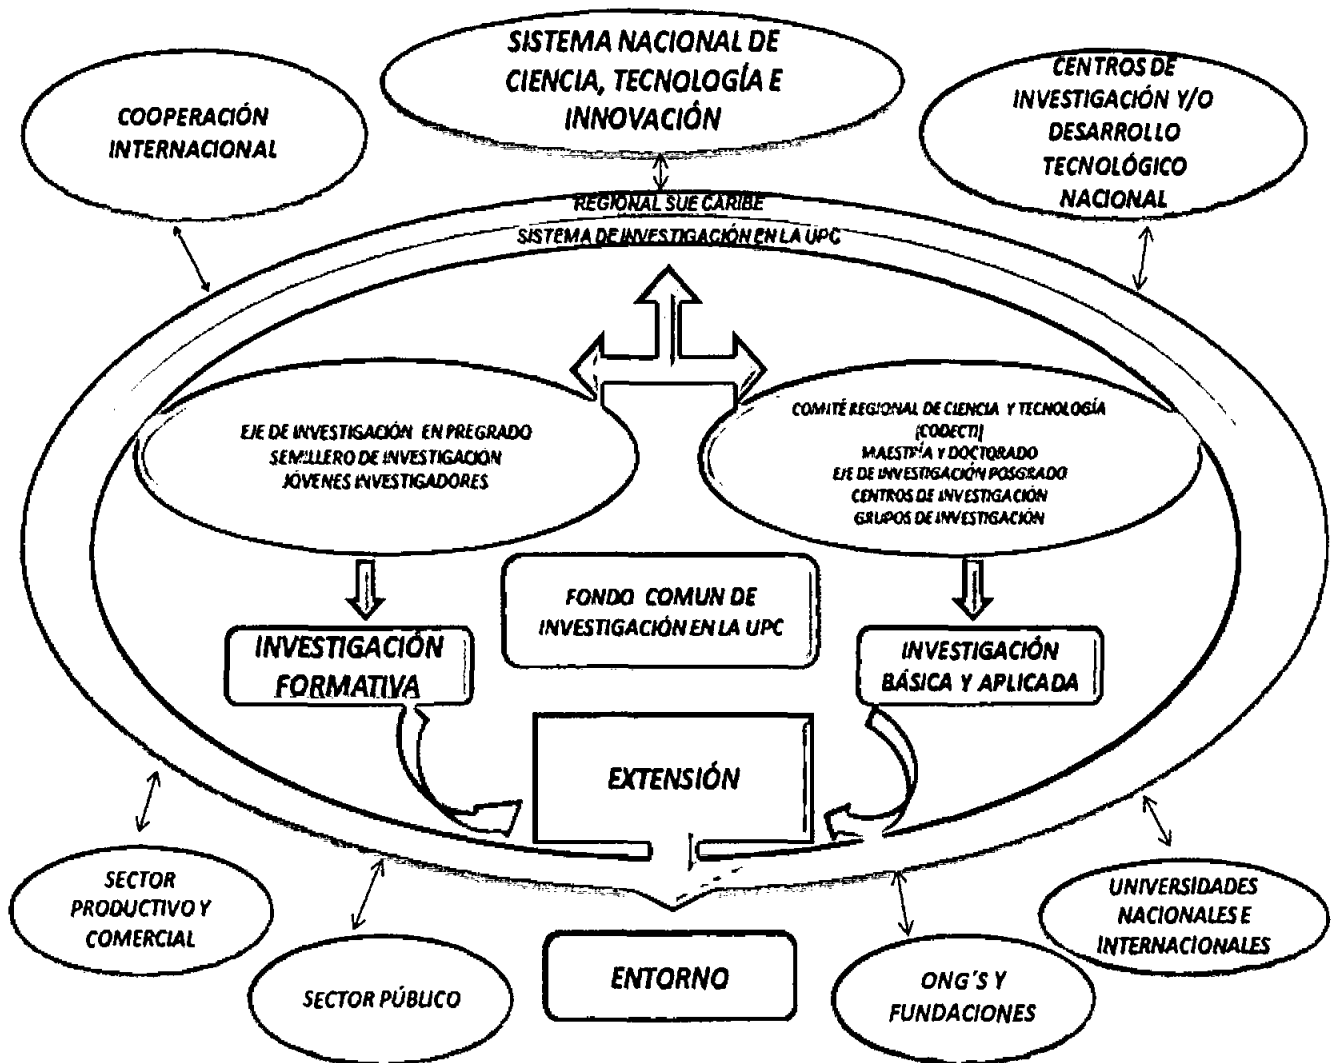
SISTEMA NACIONAL DE CIENCIA, TECNOLOGÍA E INNOVACIÓN

COOPERACIÓN INTERNACIONAL

CENTROS DE INVESTIGACIÓN Y/O DESARROLLO TECNOLÓGICO NACIONAL

REGIONAL SUE CARIBE

SISTEMA DE INVESTIGACIÓN EN LA UPC

EJE DE INVESTIGACIÓN EN PREGRADO
SEMILLERO DE INVESTIGACION
JÓVENES INVESTIGADORES

COMITÉ REGIONAL DE CIENCIA Y TECNOLOGÍA (CODECTI)
MAESTRÍA Y DOCTORADO
EJE DE INVESTIGACIÓN POSGRADO
CENTROS DE INVESTIGACIÓN
GRUPOS DE INVESTIGACIÓN

FONDO COMUN DE INVESTIGACIÓN EN LA UPC

INVESTIGACIÓN FORMATIVA

INVESTIGACIÓN BÁSICA Y APLICADA

EXTENSIÓN

SECTOR PRODUCTIVO Y COMERCIAL

UNIVERSIDADES NACIONALES E INTERNACIONALES

ENTORNO

SECTOR PÚBLICO

ONG'S Y FUNDACIONES